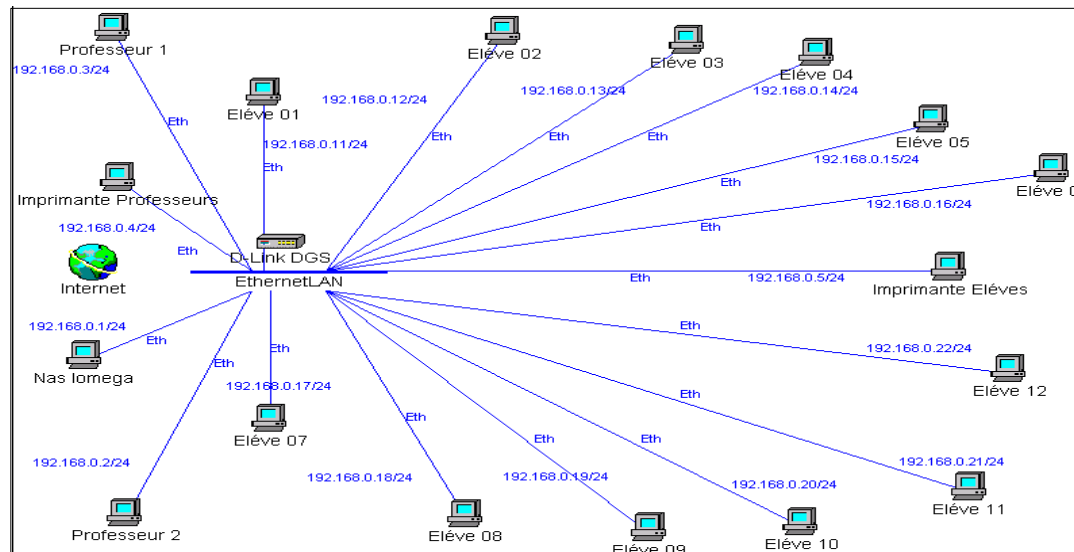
Professeur 1
192.168.0.3/24
Eth
Eléve 01
192.168.0.11/24
Eth
192.168.0.12/24
Eléve 02
Eth
Eléve 03
192.168.0.13/24
Eth
Eth
Eléve 04
192.168.0.14/24
Eléve 05
192.168.0.15/24
Eth
Eléve 0
192.168.0.16/24
Eth
Imprimante Professeurs
192.168.0.4/24
Eth
D-Link DGS
EthernetLAN
Internet
Eth
192.168.0.5/24
Imprimante Eléves
192.168.0.1/24
Eth
Nas Iomega
Eth
Eth
192.168.0.17/24
Eth
192.168.0.22/24
Eléve 12
Eth
Eléve 07
Eth
Eth
Eth
192.168.0.2/24
192.168.0.18/24
192.168.0.19/24
192.168.0.20/24
192.168.0.21/24
Eléve 11
Professeur 2
Eléve 08
Eléve 09
Eléve 10